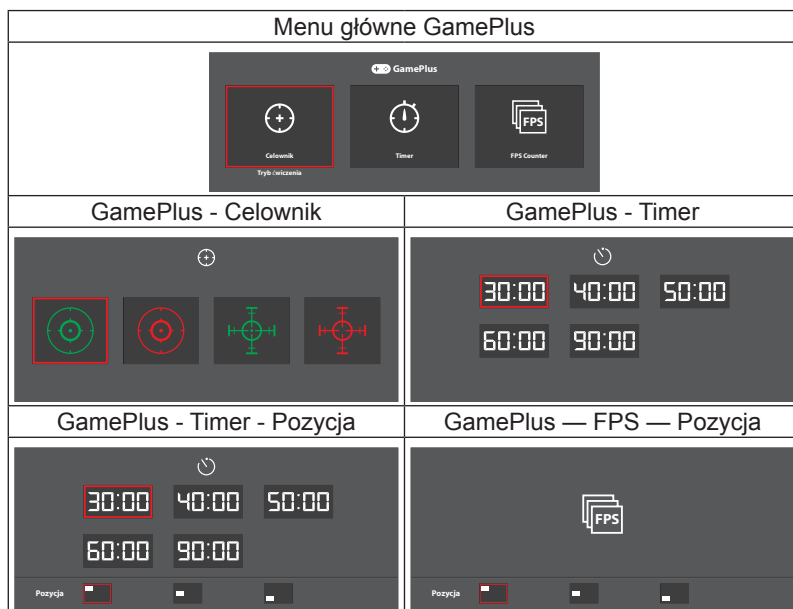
| Menu główne GamePlus | |
|---|---|
| GamePlus<br>Celownik<br>Tryb ćwiczenia<br>Timer<br>FPS<br>FPS Counter | |
| GamePlus - Celownik | GamePlus - Timer |
| | 30:00 40:00 50:00<br>60:00 90:00 |
| GamePlus - Timer - Pozycja | GamePlus — FPS — Pozycja |
| 30:00 40:00 50:00<br>60:00 90:00<br>Pozycja | FPS<br>Pozycja |